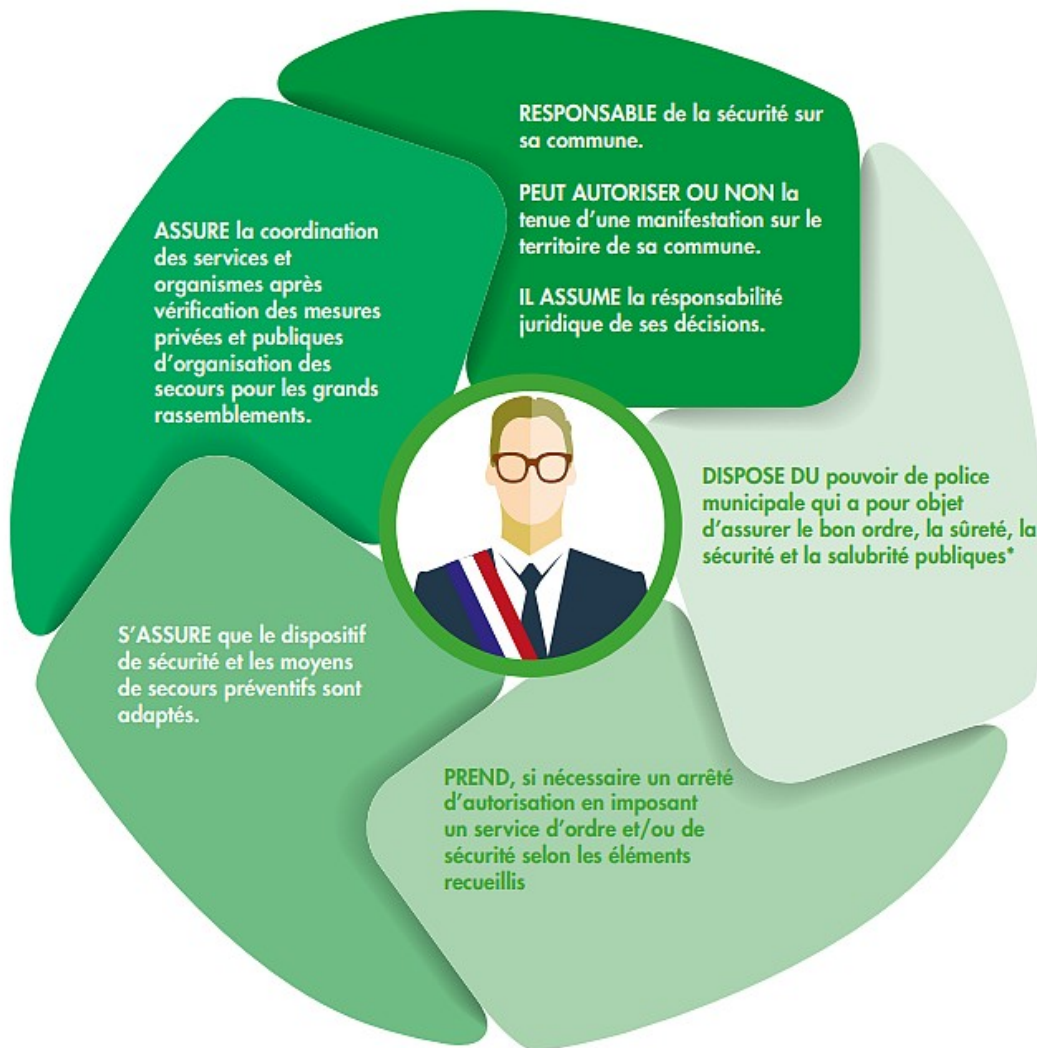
RESPONSABLE de la sécurité sur sa commune.

PEUT AUTORISER OU NON la tenue d'une manifestation sur le territoire de sa commune.

IL ASSUME la résponsabilité juridique de ses décisions.

DISPOSE DU pouvoir de police municipale qui a pour objet d'assurer le bon ordre, la sûreté, la sécurité et la salubrité publiques*

PREND, si nécessaire un arrêté d'autorisation en imposant un service d'ordre et/ou de sécurité selon les éléments recueillis

S'ASSURE que le dispositif de sécurité et les moyens de secours préventifs sont adaptés.

ASSURE la coordination des services et organismes après vérification des mesures privées et publiques d'organisation des secours pour les grands rassemblements.